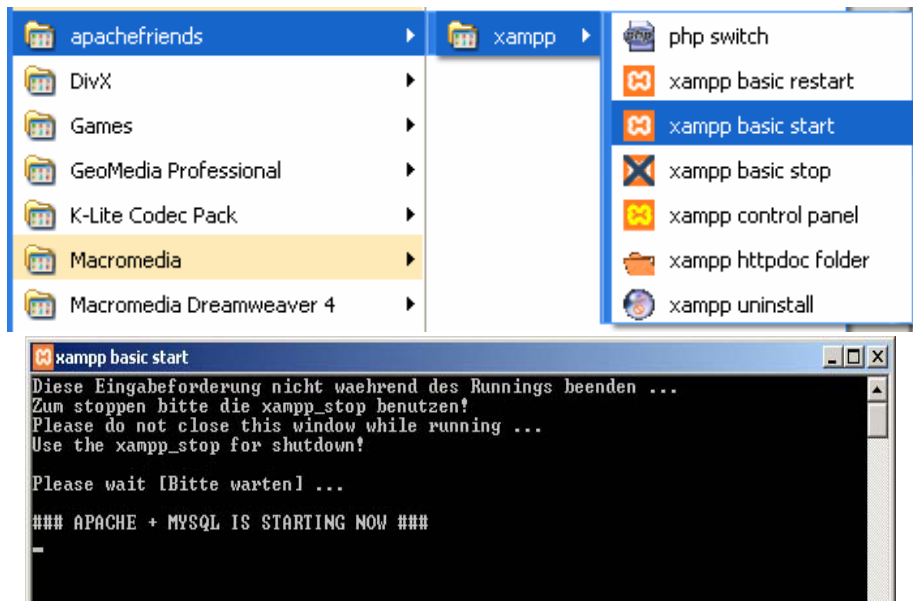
apachefriends
DivX
Games
GeoMedia Professional
K-Lite Codec Pack
Macromedia
Macromedia Dreamweaver 4

xampp

php switch
xampp basic restart
xampp basic start
xampp basic stop
xampp control panel
xampp httpdoc folder
xampp uninstall

xampp basic start

Diese Eingabeforderung nicht waehrend des Runnings beenden ...
Zum stoppen bitte die xampp_stop benutzen!
Please do not close this window while running ...
Use the xampp_stop for shutdown!

Please wait [Bitte warten] ...

### APACHE + MYSQL IS STARTING NOW ###